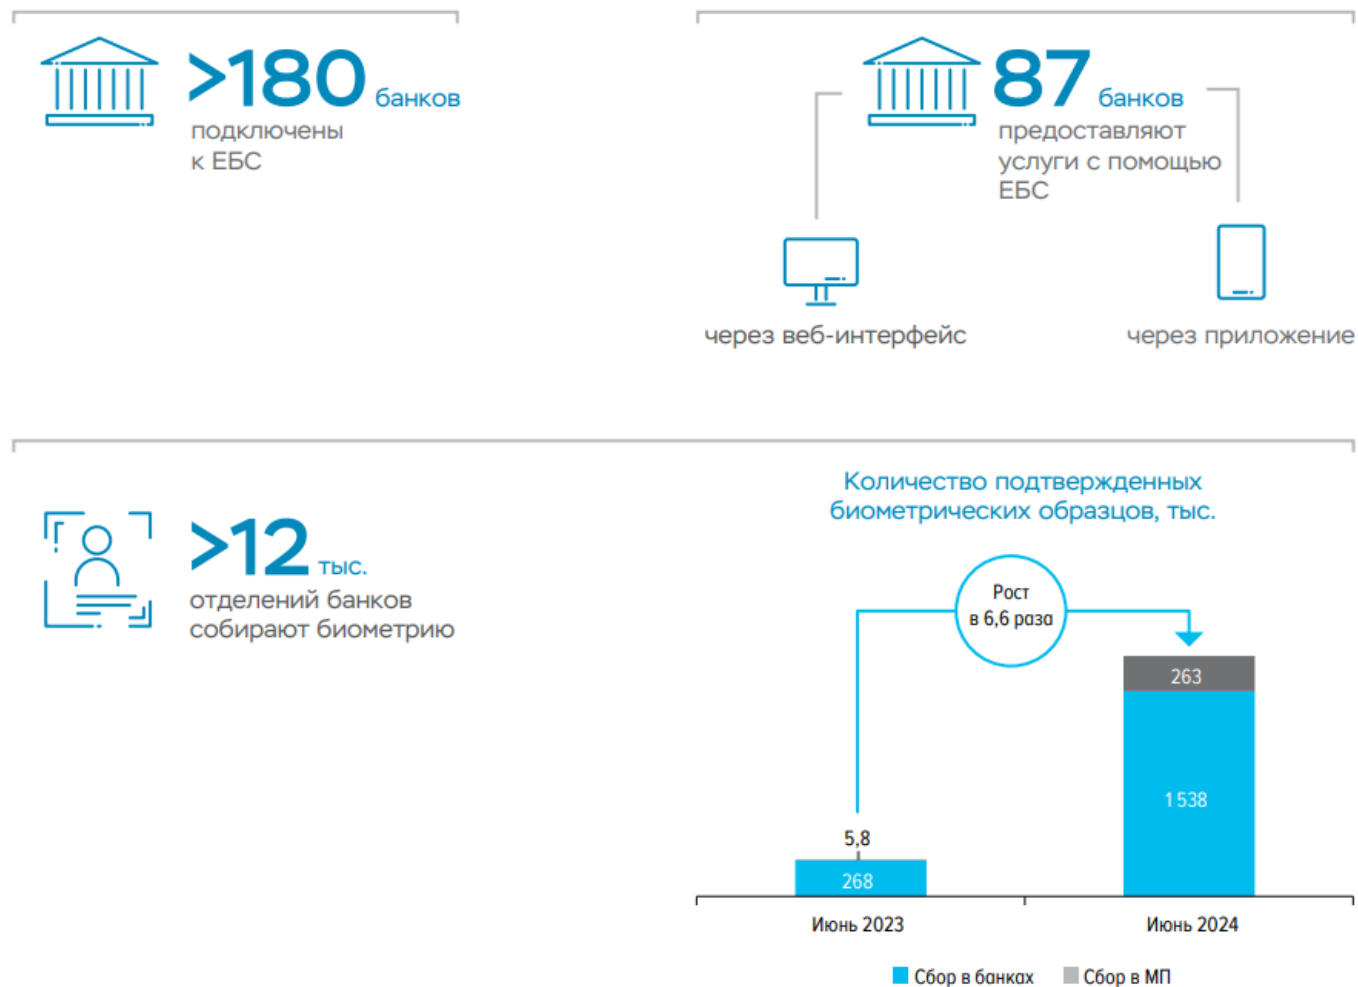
>180 банков
подключены к ЕБС

87 банков
предоставляют услуги с помощью ЕБС

через веб-интерфейс

через приложение

>12 тыс.
отделений банков собирают биометрию

Количество подтвержденных биометрических образцов, тыс.

Рост в 6,6 раза

5,8

268

263

1 538

Июнь 2023

Июнь 2024

Сбор в банках

Сбор в МП